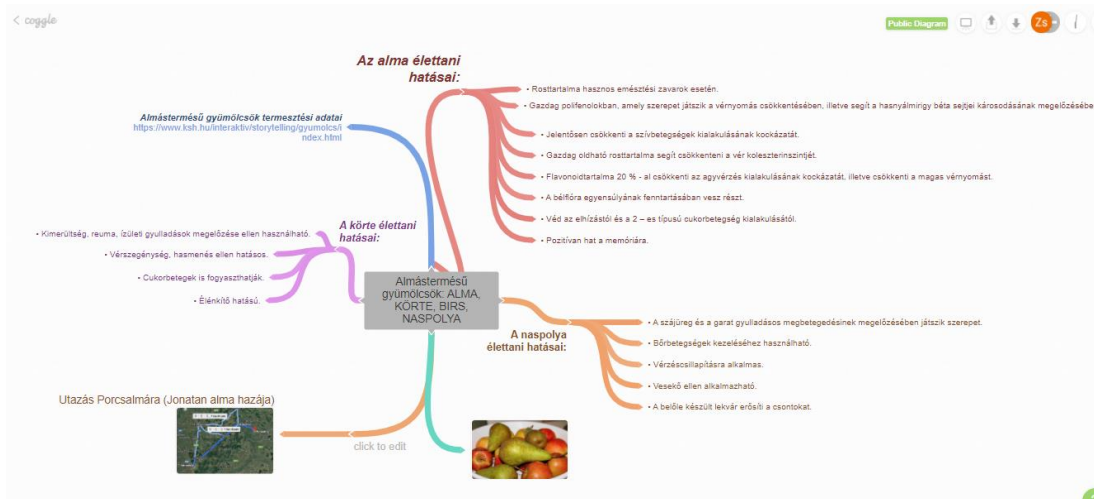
< coggle

Public Diagram

Zs

Almástermésű gyümölcsök: ALMA, KÖRTE, BIRS, NASPOLYA

Az alma élettani hatásai:

• Rosttartalma hasznos emésztési zavarok esetén.

• Gazdag polifenolokban, amely szerepet játszik a vérnyomás csökkentésében, illetve segít a hasnyálmirigy béta sejtjei károsodásának megelőzésébe

• Jelentősen csökkenti a szívbetegségek kialakulásának kockázatát.

• Gazdag oldható rosttartalma segít csökkenteni a vér koleszterinszintjét.

• Flavonoidtartalma 20 % - al csökkenti az agyvérzés kialakulásának kockázatát, illetve csökkenti a magas vérnyomást.

• A bélflóra egyensúlyának fenntartásában vesz részt.

• Véd az elhízástól és a 2 – es típusú cukorbetegség kialakulásától.

• Pozitívan hat a memóriára.

Almástermésű gyümölcsök termesztési adatai
https://www.ksh.hu/interaktiv/storytelling/gyumolcs/index.html

A körte élettani hatásai:

• Kimerültség, reuma, ízületi gyulladások megelőzése ellen használható.

• Vérszegénység, hasmenés ellen hatásos.

• Cukorbetegek is fogyaszthatják.

• Élénkítő hatású.

A naspolya élettani hatásai:

• A szájüreg és a garat gyulladásos megbetegedésinek megelőzésében játszik szerepet.

• Bőrbetegségek kezeléséhez használható.

• Vérzéscsillapításra alkalmas.

• Vesekő ellen alkalmazható.

• A belőle készült lekvár erősíti a csontokat.

Utazás Porcsalmára (Jonatan alma hazája)

click to edit